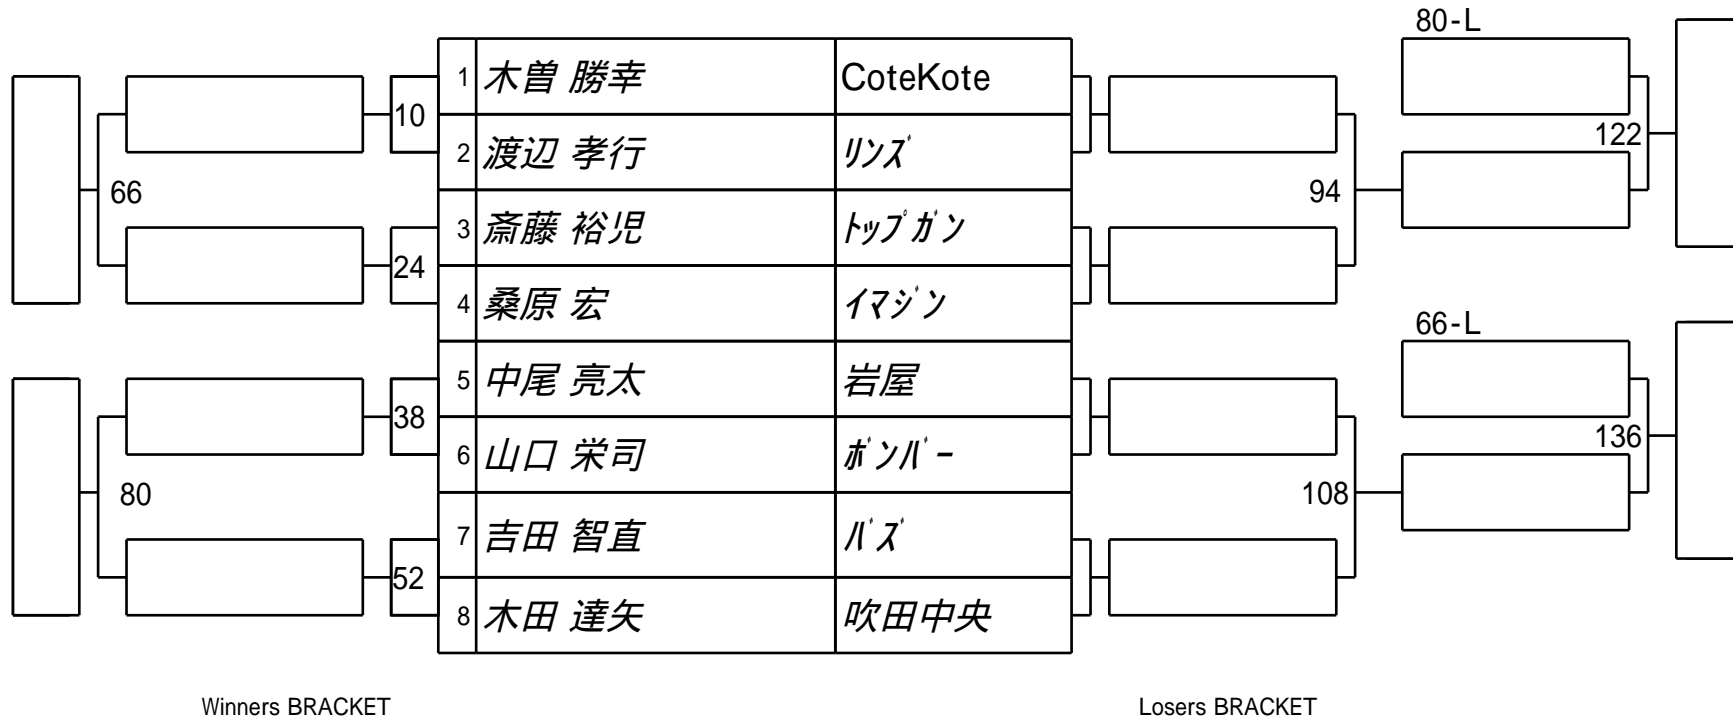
| | | |
|---|---|---|
| 1 | 木曽 勝幸 | CoteKote |
| 2 | 渡辺 孝行 | ﾘﾝｽﾞ |
| 3 | 斎藤 裕児 | ﾄｯﾌﾟｶﾞﾝ |
| 4 | 桑原 宏 | ｲﾏｼﾞﾝ |
| 5 | 中尾 亮太 | 岩屋 |
| 6 | 山口 栄司 | ﾎﾞﾝﾊﾞｰ |
| 7 | 吉田 智直 | ﾊﾞｽﾞ |
| 8 | 木田 達矢 | 吹田中央 |

10
24
38
52
66
80

94
108
80-L
122
66-L
136

Winners BRACKET

Losers BRACKET